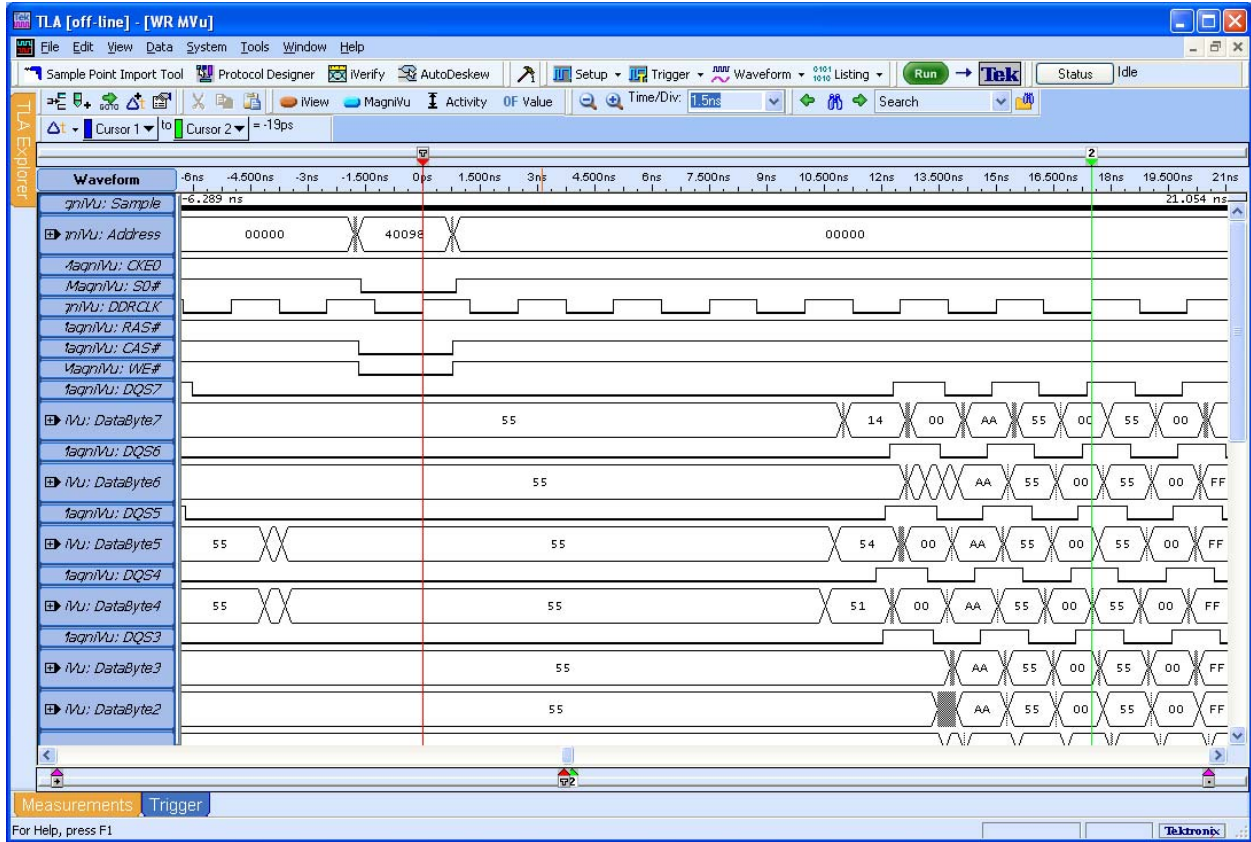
TLA [off-line] - [WR MVu]

File Edit View Data System Tools Window Help

Sample Point Import Tool Protocol Designer iVerify AutoDeskew Setup Trigger Waveform Listing Run → Tek Status Idle

iView MagniVu Activity 0F Value Time/Div: 1.5ns Search

Δt Cursor 1 to Cursor 2 = -19ps

TLA Explorer

Waveform -6ns -4.500ns -3ns -1.500ns 0ps 1.500ns 3ns 4.500ns 6ns 7.500ns 9ns 10.500ns 12ns 13.500ns 15ns 16.500ns 18ns 19.500ns 21ns

gniVu: Sample -6.289 ns 21.054 ns

gniVu: Address 00000 40098 00000

MagniVu: CKE0

MagniVu: S0#

gniVu: DDRCLK

MagniVu: RAS#

MagniVu: CAS#

MagniVu: WE#

MagniVu: DQS7

iVu: DataByte7 55 14 00 AA 55 00 55 00

MagniVu: DQS6

iVu: DataByte6 55 AA 55 00 55 00 FF

MagniVu: DQS5

iVu: DataByte5 55 55 54 00 AA 55 00 55 00 FF

MagniVu: DQS4

iVu: DataByte4 55 55 51 00 AA 55 00 55 00 FF

MagniVu: DQS3

iVu: DataByte3 55 AA 55 00 55 00 FF

iVu: DataByte2 55 AA 55 00 55 00 FF

Measurements Trigger

For Help, press F1

Tektronix